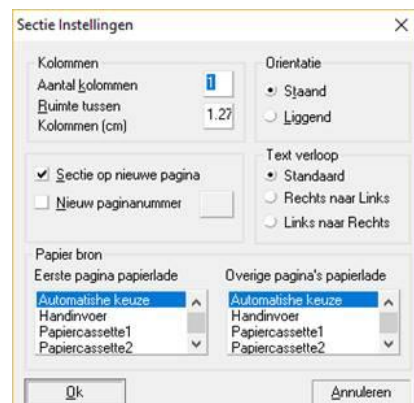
Sectie Instellingen

Kolommen
Aantal kolommen 1
Ruimte tussen Kolommen (cm) 1.27

Orientatie
Staand
Liggend

Sectie op nieuwe pagina
Nieuw paginanummer

Text verloop
Standaard
Rechts naar Links
Links naar Rechts

Papier bron
Eerste pagina papierlade
Automatishe keuze
Handinvoer
Papiercassette1
Papiercassette2

Overige pagina's papierlade
Automatishe keuze
Handinvoer
Papiercassette1
Papiercassette2

Ok
Annuleren